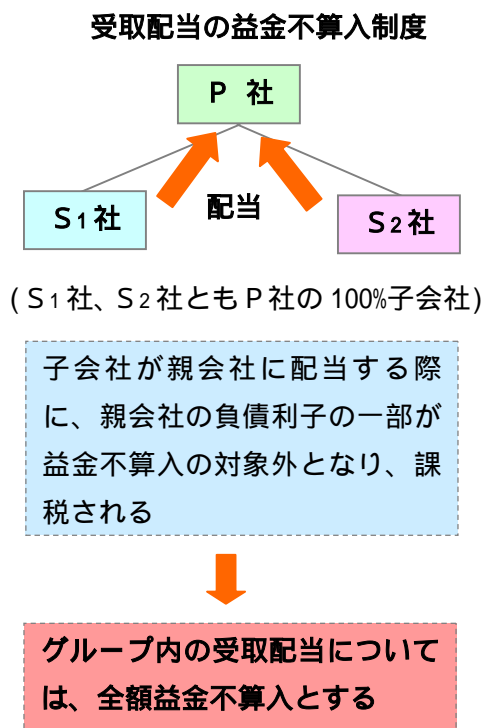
受取配当の益金不算入制度

Ｐ 社

配当

Ｓ1社

Ｓ2社

(Ｓ1社、Ｓ2社ともＰ社の 100%子会社)

子会社が親会社に配当する際に、親会社の負債利子の一部が益金不算入の対象外となり、課税される

グループ内の受取配当については、全額益金不算入とする